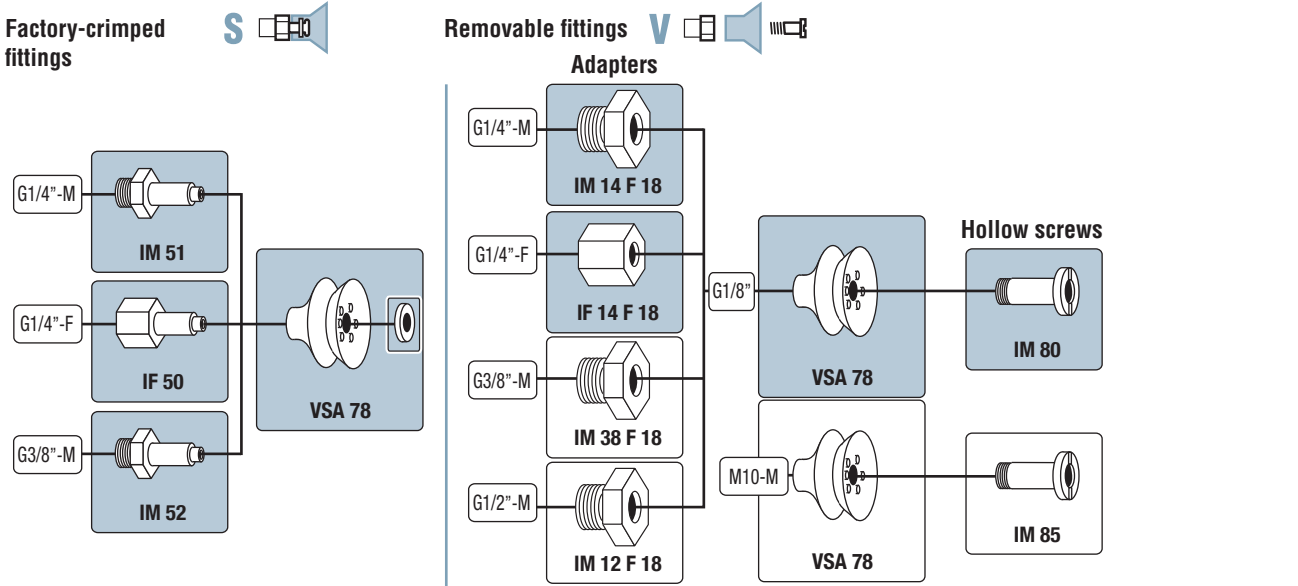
Factory-crimped fittings S

Removable fittings V

Adapters

G1/4”-M
IM 51

G1/4”-F
IF 50

G3/8”-M
IM 52

VSA 78

G1/4”-M
IM 14 F 18

G1/4”-F
IF 14 F 18

G3/8”-M
IM 38 F 18

G1/2”-M
IM 12 F 18

G1/8”
VSA 78

M10-M
VSA 78

Hollow screws

IM 80

IM 85